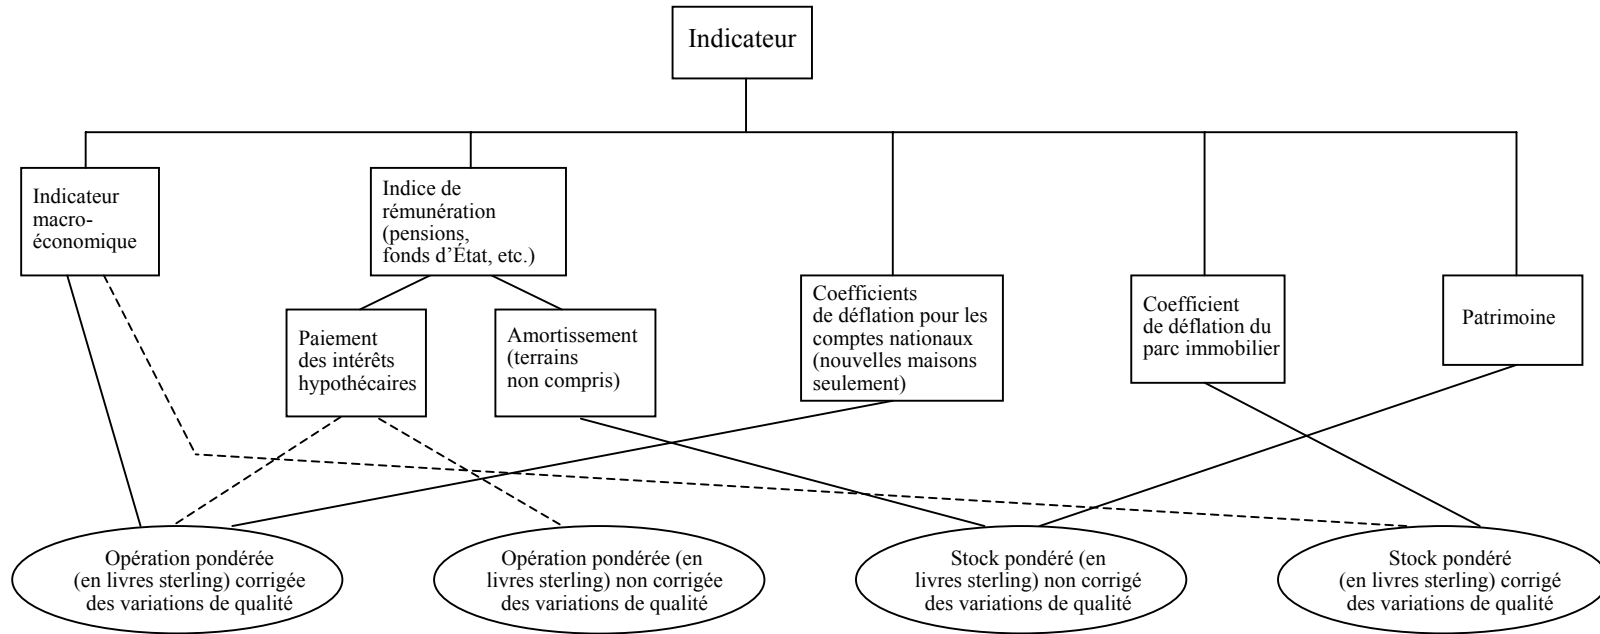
Indicateur

Indicateur macroéconomique

Indice de rémunération (pensions, fonds d'État, etc.)

Coefficients de déflation pour les comptes nationaux (nouvelles maisons seulement)

Coefficient de déflation du parc immobilier

Patrimoine

Paiement des intérêts hypothécaires

Amortissement (terrains non compris)

Opération pondérée (en livres sterling) corrigée des variations de qualité

Opération pondérée (en livres sterling) non corrigée des variations de qualité

Stock pondéré (en livres sterling) non corrigé des variations de qualité

Stock pondéré (en livres sterling) corrigé des variations de qualité